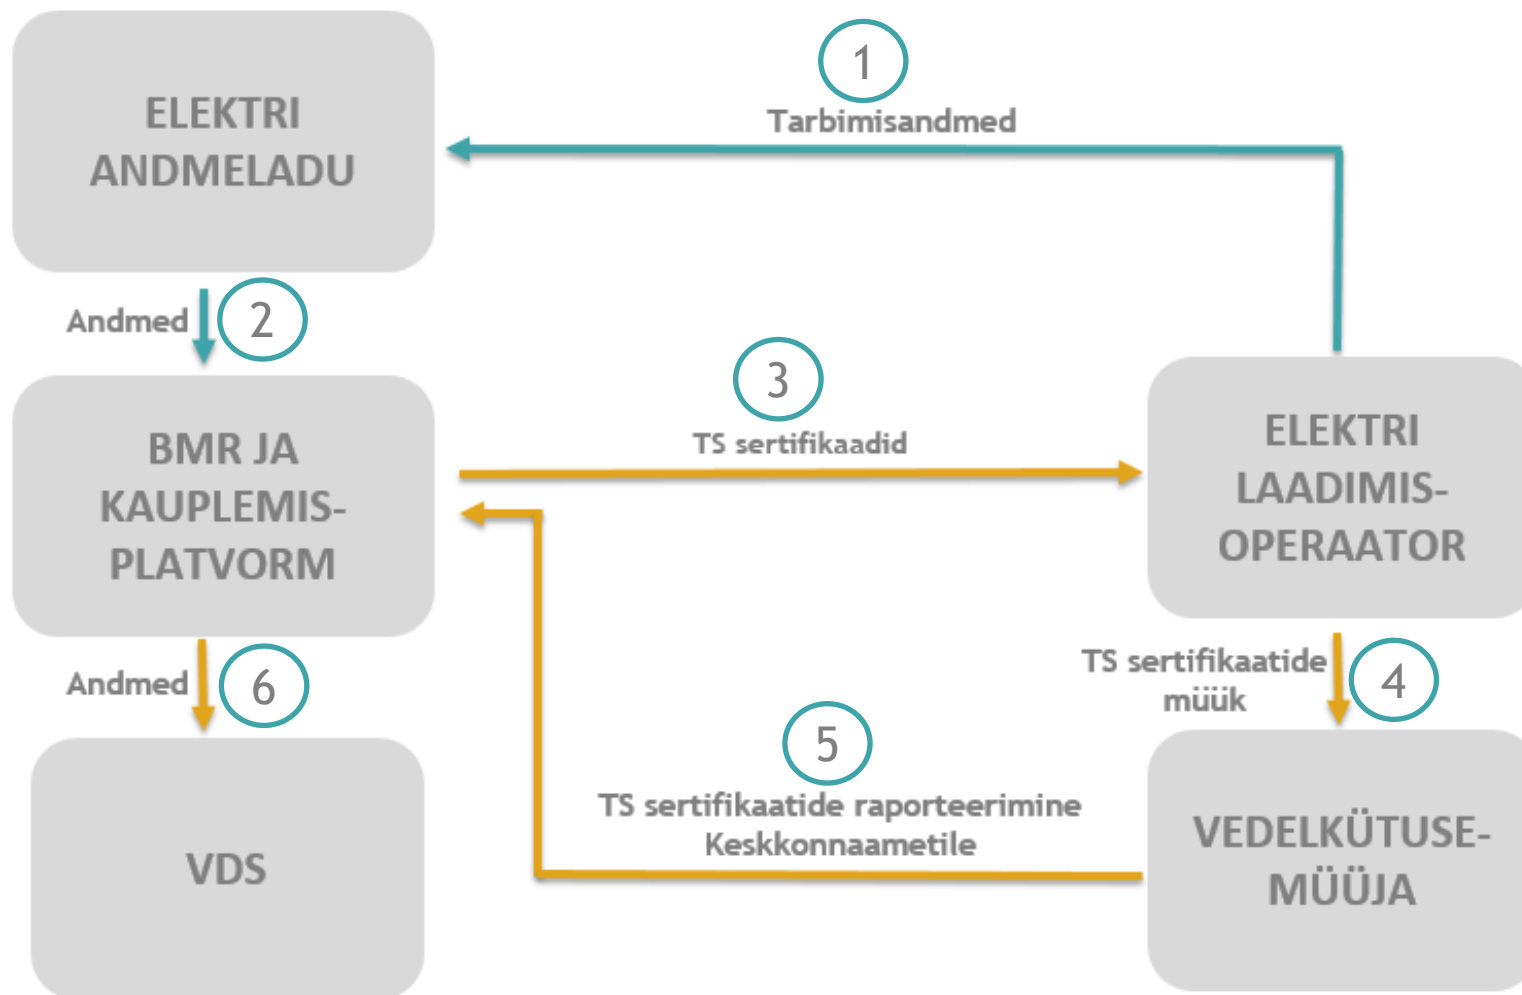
ELEKTRI ANDMELADU

1
Tarbimisandmed

Andmed
2

BMR JA KAUPLEMIS-PLATVORM

3
TS sertifikaadid

ELEKTRI LAADIMIS-OPERAATOR

TS sertifikaatide müük
4

Andmed
6

5
TS sertifikaatide raporteerimine Keskkonnaametile

VDS

VEDELKÜTUSE-MÜÜJA